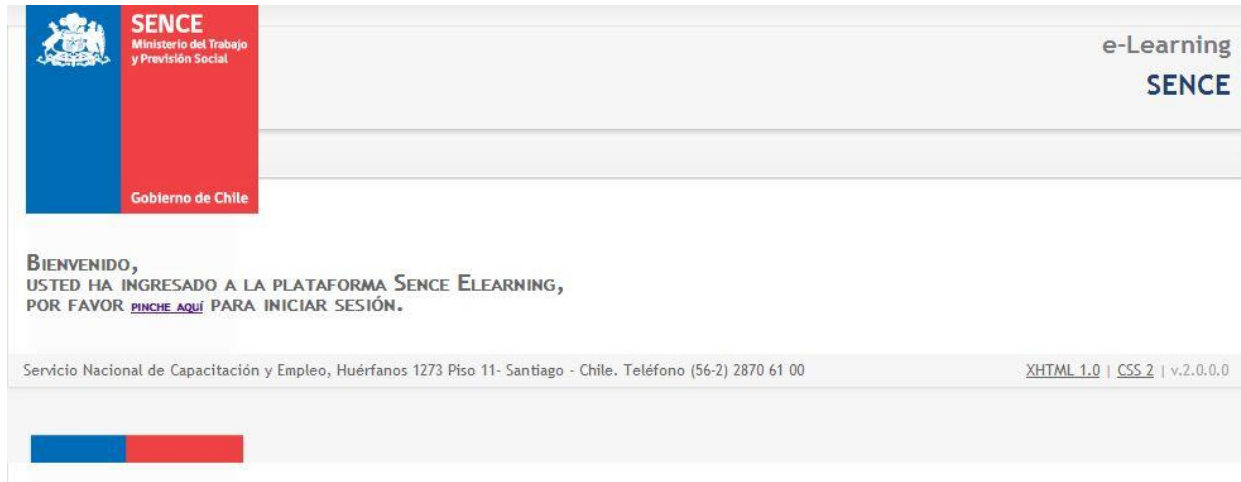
SENCE
Ministerio del Trabajo y Previsión Social

Gobierno de Chile

e-Learning
SENCE

Bienvenido,
usted ha ingresado a la plataforma Sence Elearning,
por favor pinche aquí para iniciar sesión.

Servicio Nacional de Capacitación y Empleo, Huérfanos 1273 Piso 11- Santiago - Chile. Teléfono (56-2) 2870 61 00

XHTML 1.0 | CSS 2 | v.2.0.0.0